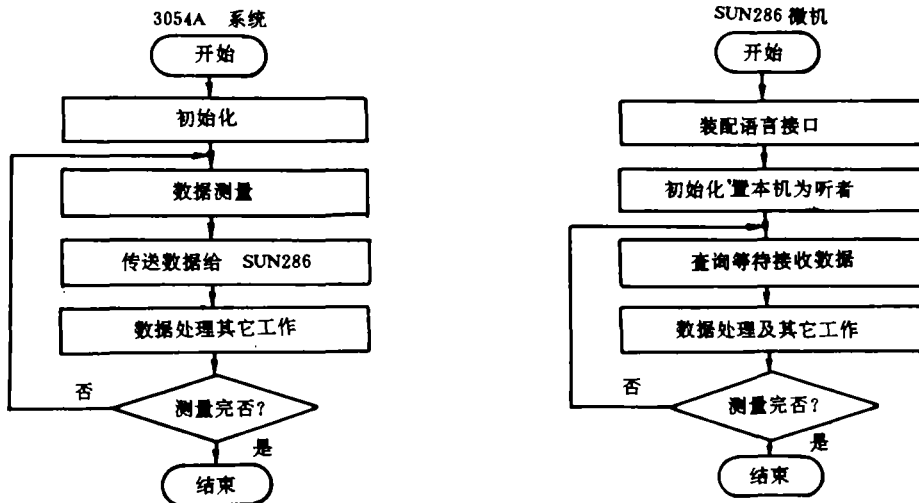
3054A 系统

开始

初始化

数据测量

传送数据给 SUN286

数据处理其它工作

否

测量完否?

是

结束

SUN286 微机

开始

装配语言接口

初始化'置本机为听者

查询等待接收数据

数据处理及其它工作

否

测量完否?

是

结束